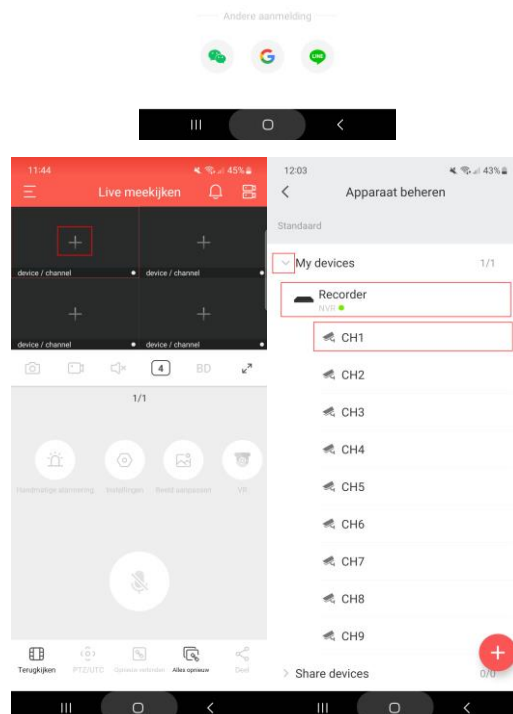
Andere aanmelding

G

LINE

11:44

45%

Live meekijken

device / channel

device / channel

device / channel

device / channel

4

BD

1/1

Handmatige activering

Instellingen

Beeld aanpassen

VP

Terugkijken

PTZ/UTC

Opname-venster

Alles opnieuw

Deel

12:03

43%

Apparaat beheren

Standaard

My devices

1/1

Recorder

NVR

CH1

CH2

CH3

CH4

CH5

CH6

CH7

CH8

CH9

Share devices

0/0